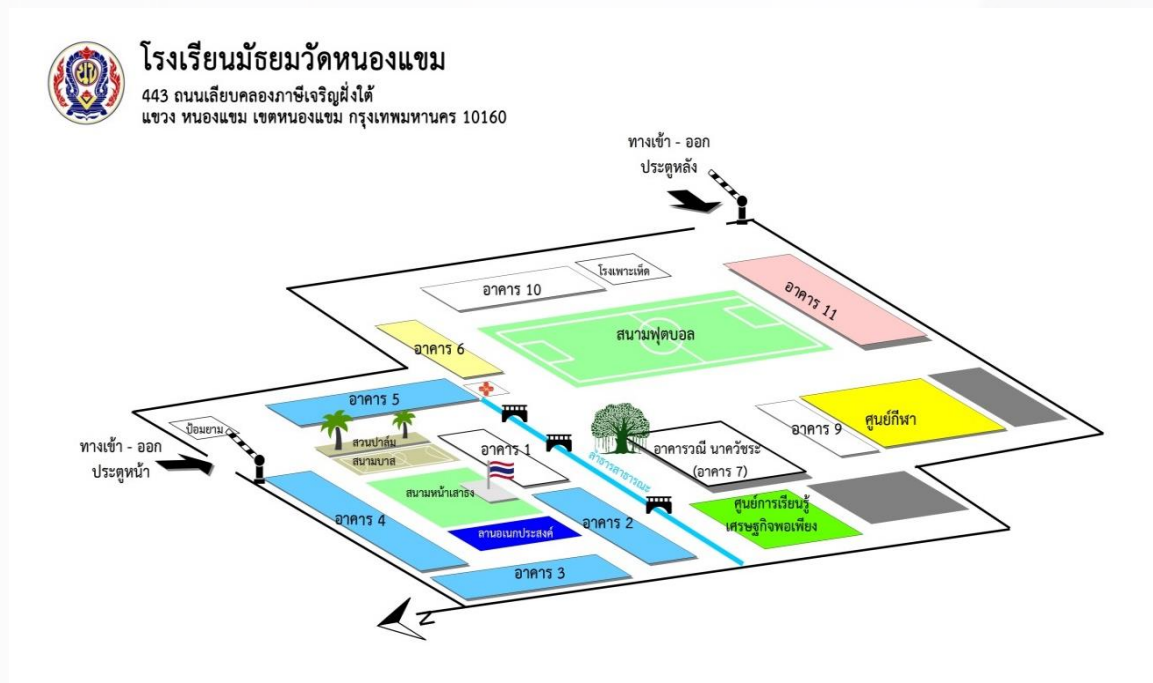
โรงเรียนมัธยมวัดหนองแขม
443 ถนนเลียบคลองภาษีเจริญฝั่งใต้
แขวง หนองแขม เขตหนองแขม กรุงเทพมหานคร 10160

ทางเข้า - ออก
ประตูหลัง

โรงเพาะเห็ด
อาคาร 10
อาคาร 11
อาคาร 6
สนามฟุตบอล
อาคาร 5
ศูนย์กีฬา
อาคาร 9
ป้อมยาม
สวนปาล์ม
สนามบาส
อาคาร 1
อาคารวณี นาควัชระ
(อาคาร 7)
ลำรางสาธารณะ
ทางเข้า - ออก
ประตูหน้า
สนามหน้าเสาธง
อาคาร 4
อาคาร 2
ศูนย์การเรียนรู้
เศรษฐกิจพอเพียง
ลานอเนกประสงค์
อาคาร 3